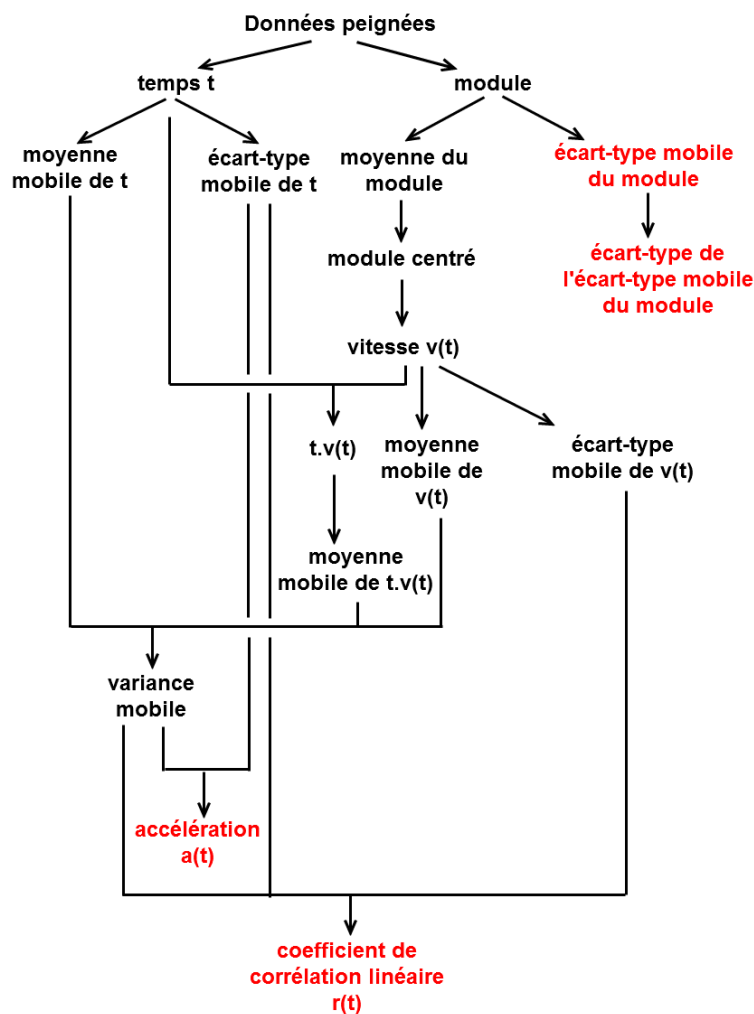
Données peignées

temps t

module

moyenne mobile de t

écart-type mobile de t

moyenne du module

écart-type mobile du module

module centré

écart-type de l'écart-type mobile du module

vitesse v(t)

t.v(t)

moyenne mobile de v(t)

écart-type mobile de v(t)

moyenne mobile de t.v(t)

variance mobile

accélération a(t)

coefficient de corrélation linéaire r(t)